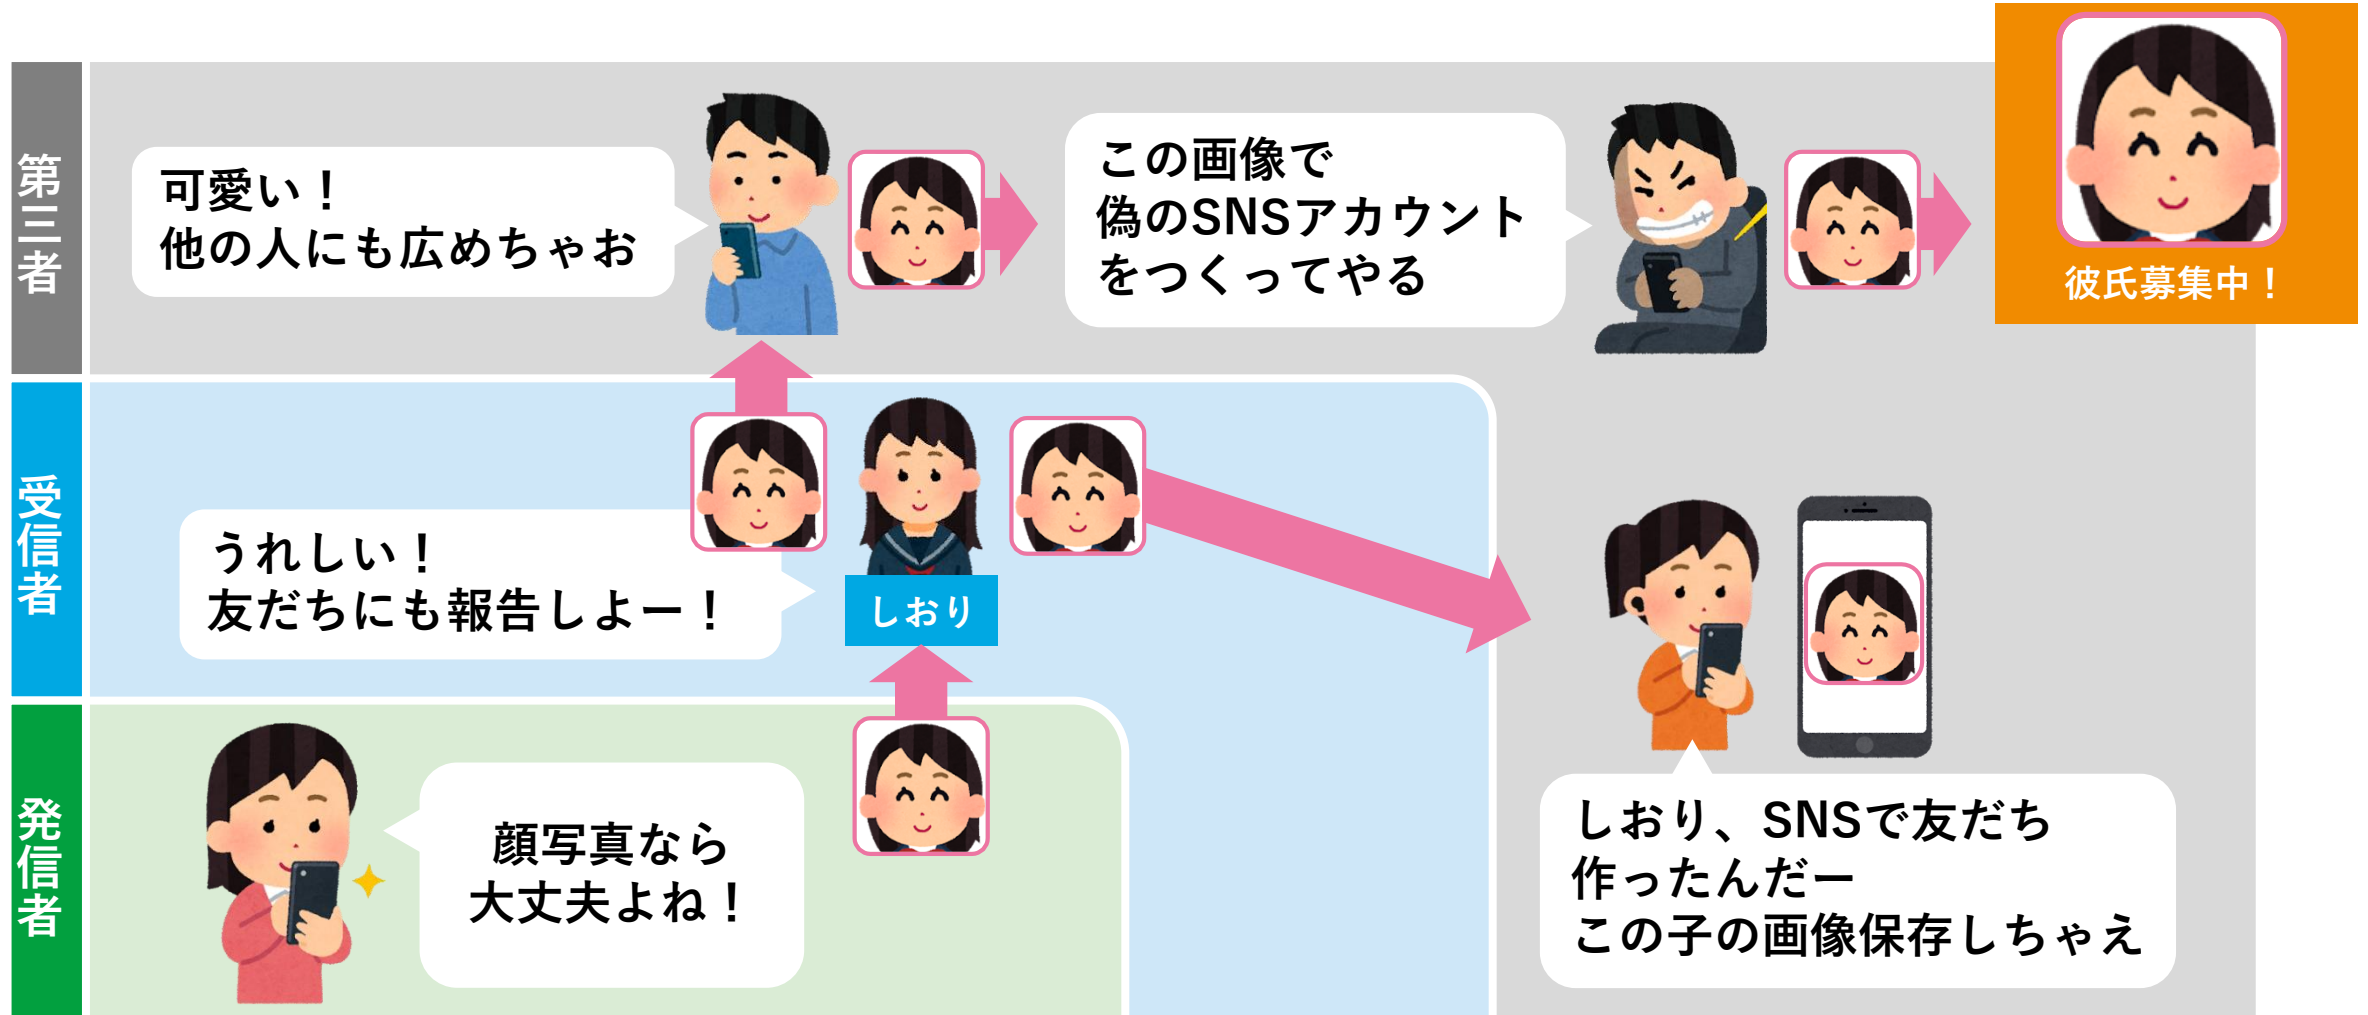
第三者

可愛い！
他の人にも広めちゃお

この画像で
偽のSNSアカウント
をつくってやる

彼氏募集中！

受信者

うれしい！
友だちにも報告しよー！

しおり

しおり、SNSで友だち
作ったんだー
この子の画像保存しちゃえ

発信者

顔写真なら
大丈夫よね！